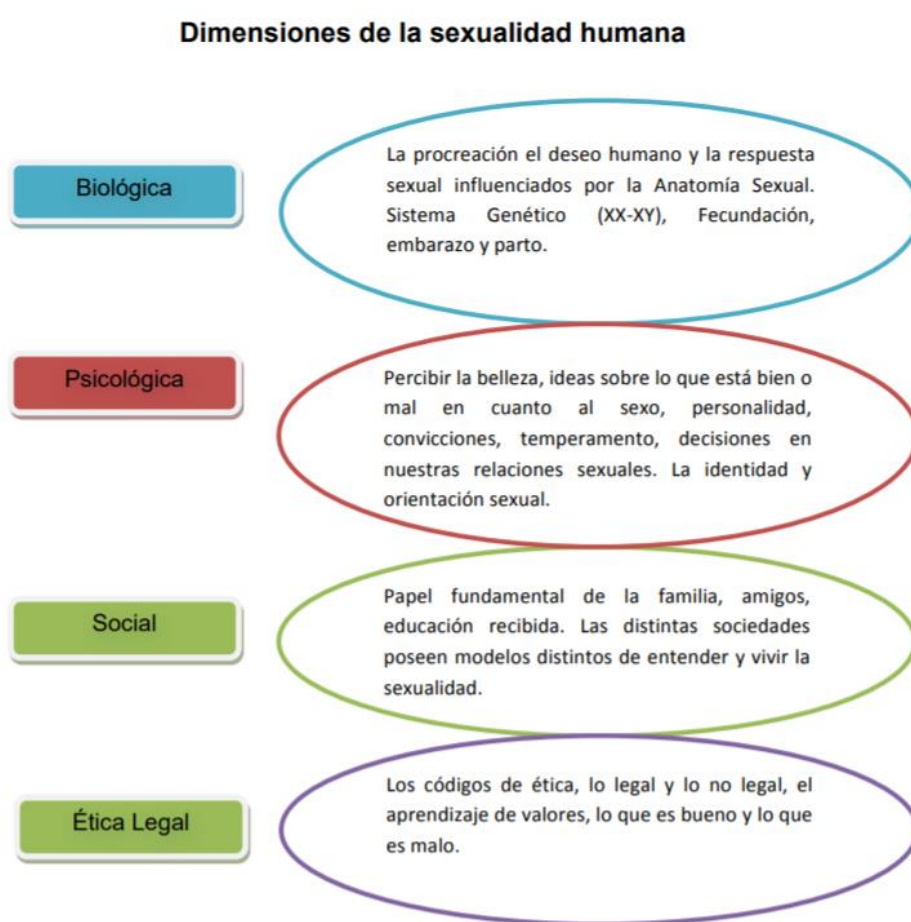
Dimensiones de la sexualidad humana

Biológica

La procreación el deseo humano y la respuesta sexual influenciados por la Anatomía Sexual. Sistema Genético (XX-XY), Fecundación, embarazo y parto.

Psicológica

Percibir la belleza, ideas sobre lo que está bien o mal en cuanto al sexo, personalidad, convicciones, temperamento, decisiones en nuestras relaciones sexuales. La identidad y orientación sexual.

Social

Papel fundamental de la familia, amigos, educación recibida. Las distintas sociedades poseen modelos distintos de entender y vivir la sexualidad.

Ética Legal

Los códigos de ética, lo legal y lo no legal, el aprendizaje de valores, lo que es bueno y lo que es malo.